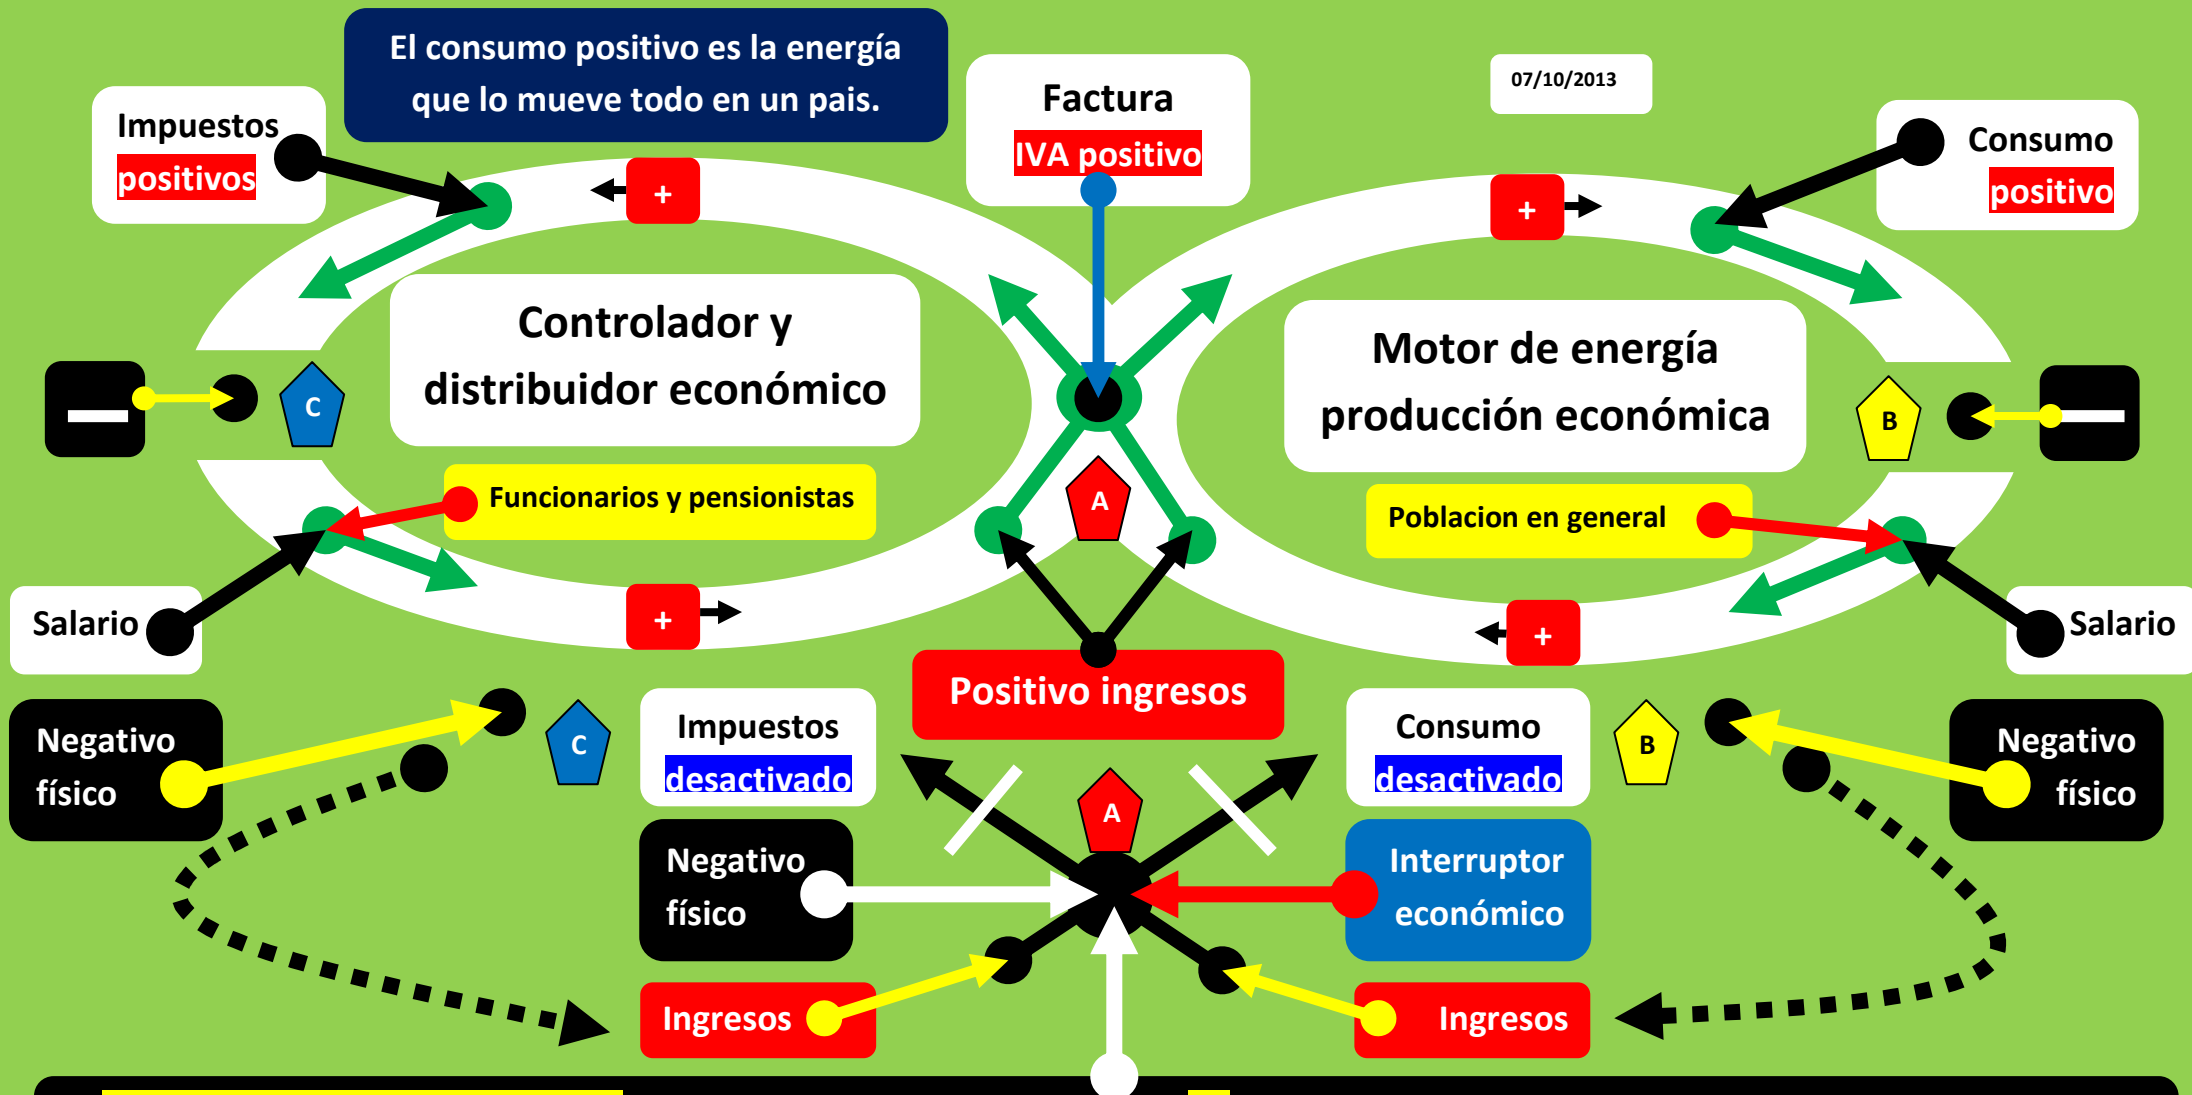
El consumo positivo es la energía que lo mueve todo en un pais.

Factura
IVA positivo

07/10/2013

Impuestos
positivos

Consumo
positivo

+

+

Controlador y distribuidor económico

Motor de energía producción económica

C

B

Funcionarios y pensionistas

A

Poblacion en general

Salario

+

+

Salario

Positivo ingresos

Negativo físico

C

Impuestos
desactivado

Consumo
desactivado

B

Negativo físico

A

Negativo físico

Interruptor económico

Ingresos

Ingresos